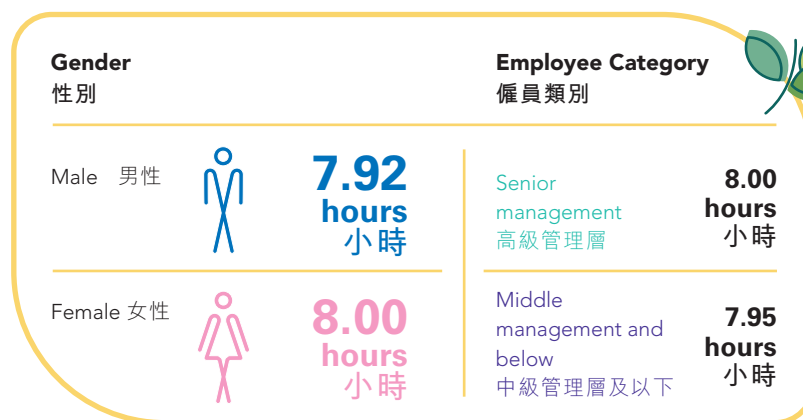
Gender
性別

Male 男性

7.92 hours 小時

Female 女性

8.00 hours 小時

Employee Category
僱員類別

Senior management
高級管理層

8.00 hours 小時

Middle management and below
中級管理層及以下

7.95 hours 小時